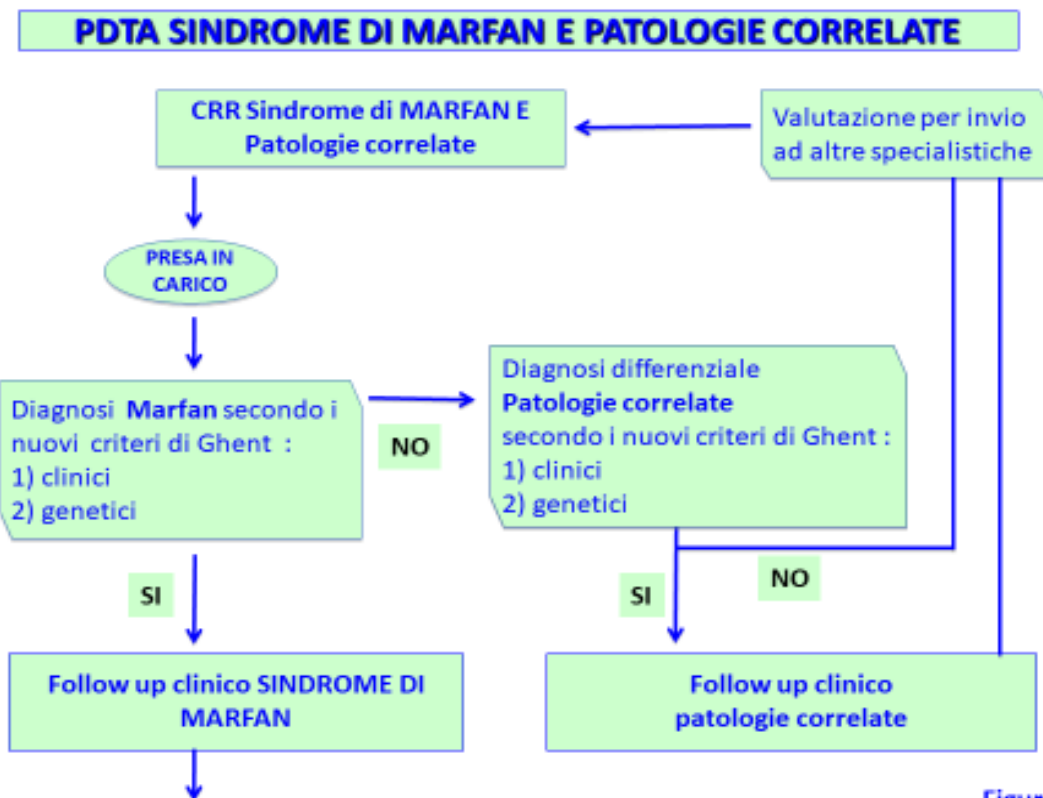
PDTA SINDROME DI MARFAN E PATOLOGIE CORRELATE

CRR Sindrome di MARFAN E Patologie correlate

Valutazione per invio ad altre specialistiche

PRESA IN CARICO

Diagnosi Marfan secondo i nuovi criteri di Ghent :
1) clinici
2) genetici

NO

Diagnosi differenziale
Patologie correlate
secondo i nuovi criteri di Ghent :
1) clinici
2) genetici

NO

SI

SI

Follow up clinico SINDROME DI MARFAN

Follow up clinico patologie correlate

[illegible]